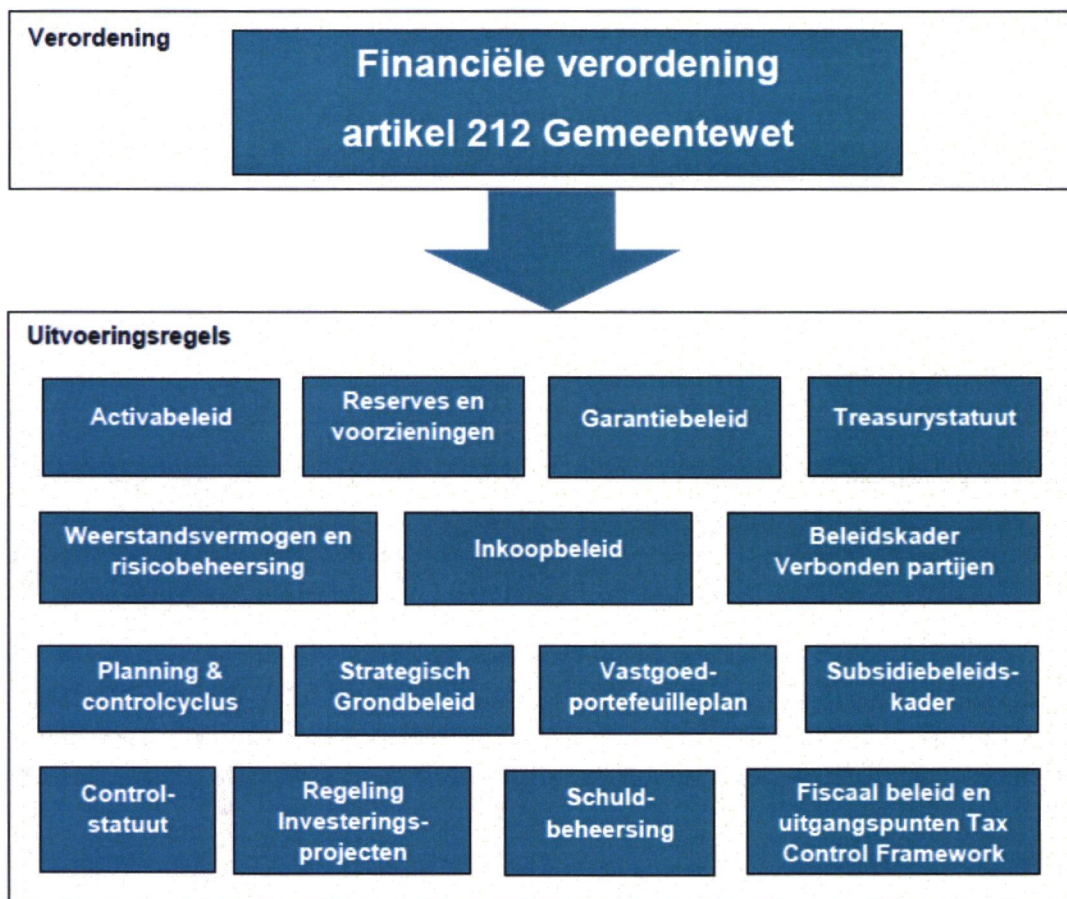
Verordening

Financiële verordening
artikel 212 Gemeentewet

Uitvoeringsregels

Activabeleid

Reserves en voorzieningen

Garantiebeleid

Treasurystatuut

Weerstandsvermogen en risicobeheersing

Inkoopbeleid

Beleidskader Verbonden partijen

Planning & controlcyclus

Strategisch Grondbeleid

Vastgoed-portefeuilleplan

Subsidiebeleids-kader

Control-statuut

Regeling Investerings-projecten

Schuld-beheersing

Fiscaal beleid en uitgangspunten Tax Control Framework